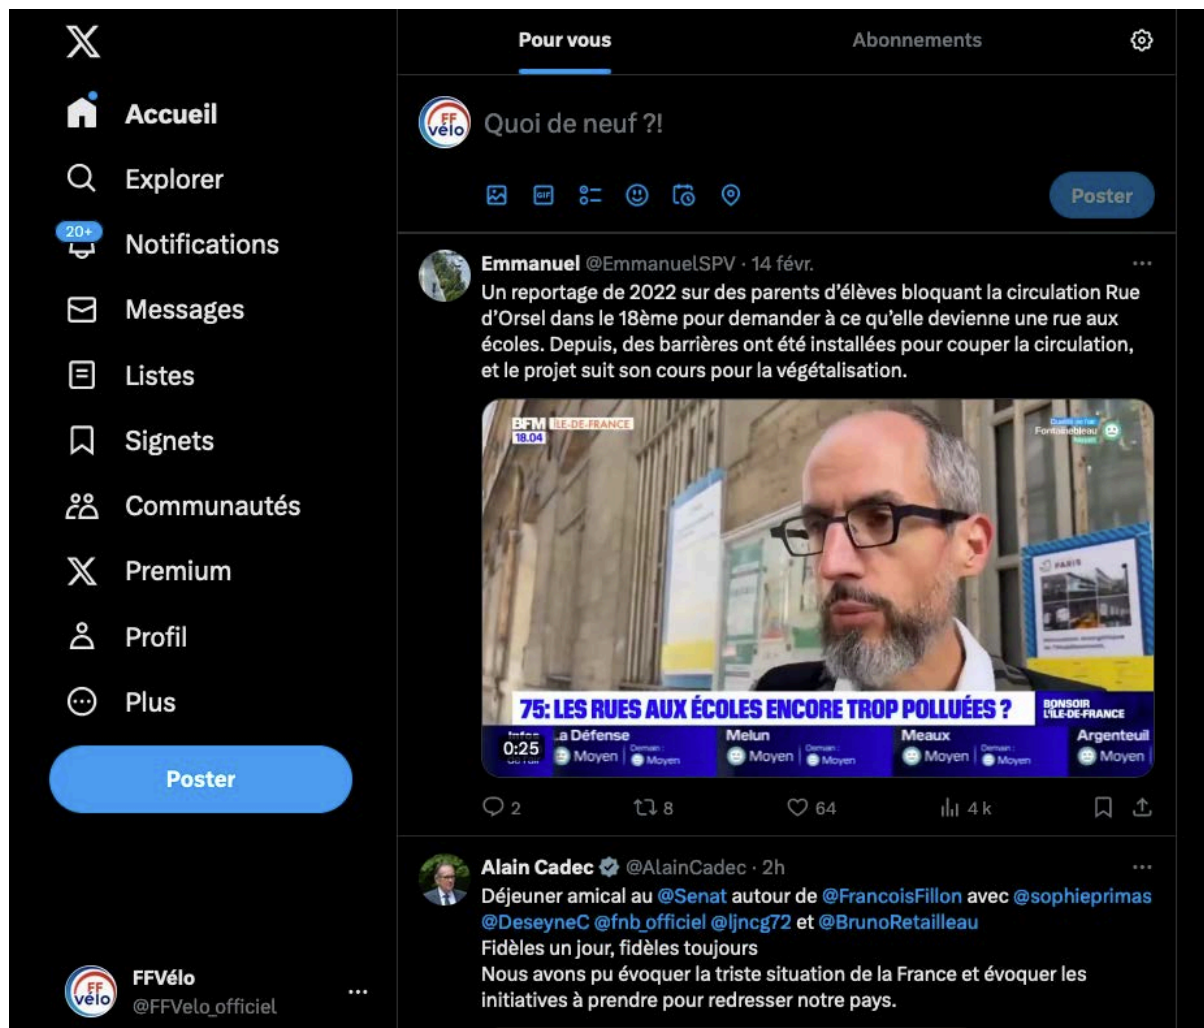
X

Accueil

Explorer

20+

Notifications

Messages

Listes

Signets

Communautés

Premium

Profil

Plus

Poster

FFVélo
@FFVelo_officiel

Pour vous

Abonnements

Quoi de neuf ?!

Poster

Emmanuel @EmmanuelSPV · 14 févr.

Un reportage de 2022 sur des parents d'élèves bloquant la circulation Rue d'Orsel dans le 18ème pour demander à ce qu'elle devienne une rue aux écoles. Depuis, des barrières ont été installées pour couper la circulation, et le projet suit son cours pour la végétalisation.

BFM ÎLE-DE-FRANCE 18.04

Fontainebleau

PARIS

75: LES RUES AUX ÉCOLES ENCORE TROP POLLUÉES ?

BONSOIR L'ÎLE-DE-FRANCE

0:25

La Défense Moyen Demain : Moyen

Melun Moyen Demain : Moyen

Meaux Moyen Demain : Moyen

Argenteuil Moyen

2

8

64

4 k

Alain Cadec @AlainCadec · 2h

Déjeuner amical au @Senat autour de @FrancoisFillon avec @sophieprimas @DeseyneC @fnb_officiel @ljncg72 et @BrunoRetailleau
Fidèles un jour, fidèles toujours
Nous avons pu évoquer la triste situation de la France et évoquer les initiatives à prendre pour redresser notre pays.